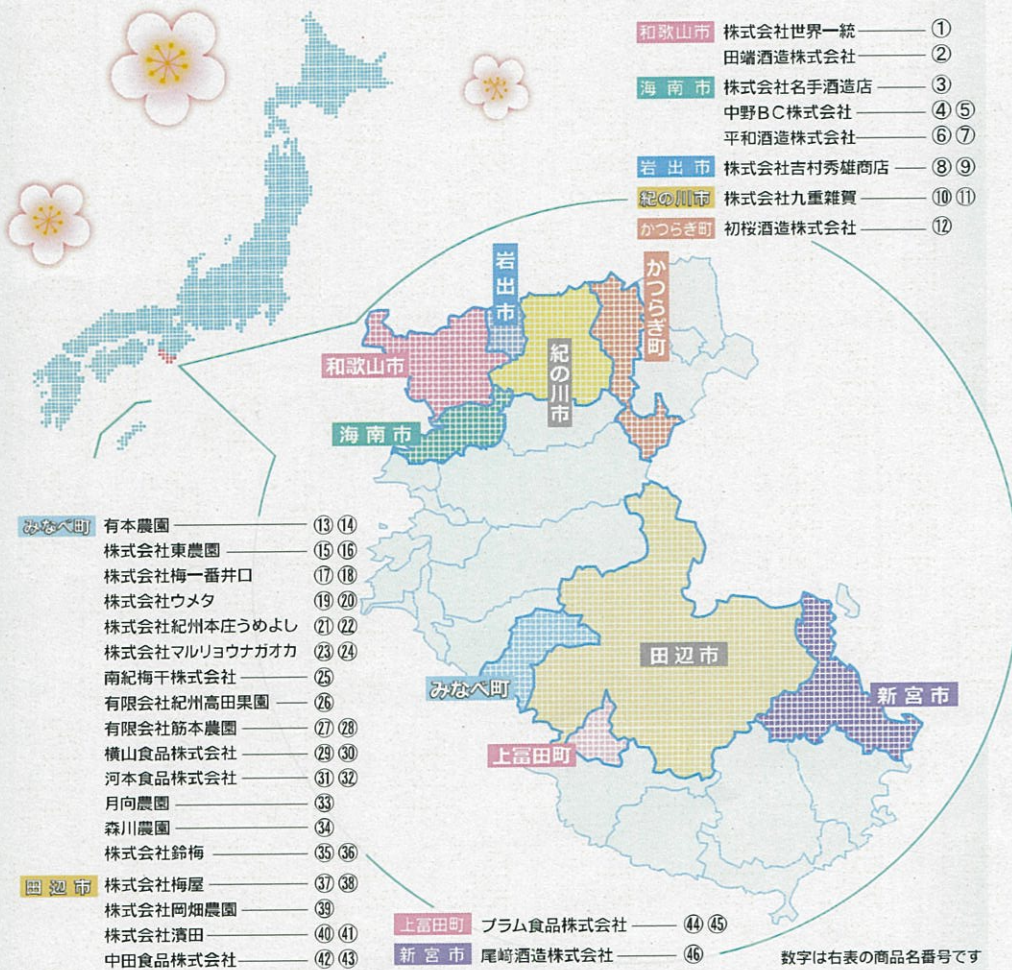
和歌山市 株式会社世界一統 ① 田端酒造株式会社 ②
海南市 株式会社名手酒造店 ③ 中野BC株式会社 ④⑤ 平和酒造株式会社 ⑥⑦
岩出市 株式会社吉村秀雄商店 ⑧⑨
紀の川市 株式会社九重雑賀 ⑩⑪
かつらぎ町 初桜酒造株式会社 ⑫

岩出市
かつらぎ町
紀の川市
和歌山市
海南市

みなべ町 有本農園 ⑬⑭
株式会社東農園 ⑮⑯
株式会社梅一番井口 ⑰⑱
株式会社ウメタ ⑲⑳
株式会社紀州本庄うめよし ㉑㉒
株式会社マルリョウナガオカ ㉓㉔
南紀梅干株式会社 ㉕
有限会社紀州高田果園 ㉖
有限会社筋本農園 ㉗㉘
横山食品株式会社 ㉙㉚
河本食品株式会社 ㉛㉜
月向農園 ㉝
森川農園 ㉞
株式会社鈴梅 ㉟㊱
田辺市 株式会社梅屋 ㊲㊳
株式会社岡畑農園 ㊴
株式会社濱田 ㊵㊶
中田食品株式会社 ㊷㊸

田辺市
みなべ町
新宮市
上富田町

上富田町 プラム食品株式会社 ㊹㊺
新宮市 尾崎酒造株式会社 ㊻
数字は右表の商品名番号です